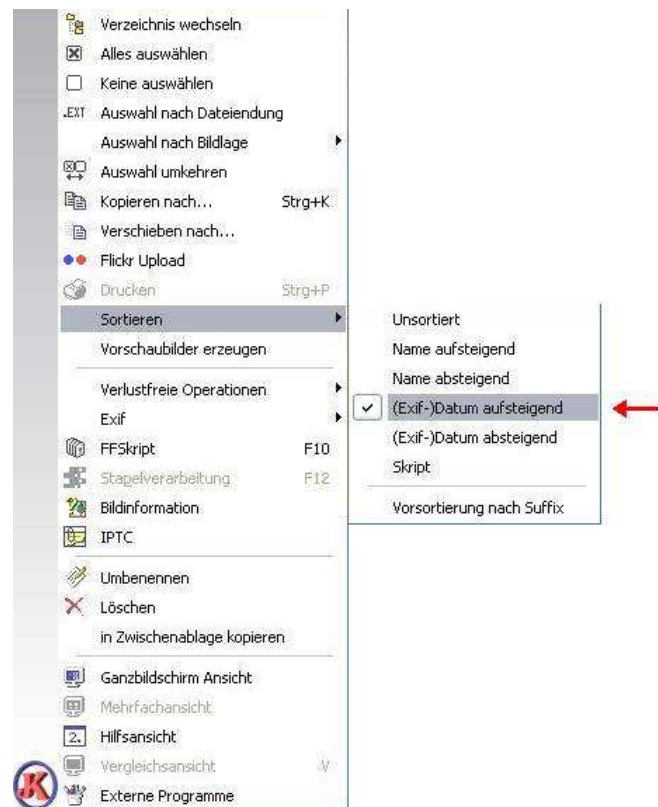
Verzeichnis wechseln
Alles auswählen
Keine auswählen
.EXT Auswahl nach Dateiendung
Auswahl nach Bildlage
Auswahl umkehren
Kopieren nach... Strg+K
Verschieben nach...
Flickr Upload
Drucken Strg+P
Sortieren
Vorschaubilder erzeugen
Verlustfreie Operationen
Exif
FFSkript F10
Stapelverarbeitung F12
Bildinformation
IPTC
Umbenennen
Löschen
in Zwischenablage kopieren
Ganzbildschirm Ansicht
Mehrfachansicht
Hilfsansicht
Vergleichsansicht V
Externe Programme

Unsortiert
Name aufsteigend
Name absteigend
(Exif-)Datum aufsteigend
(Exif-)Datum absteigend
Skript
Vorsortierung nach Suffix